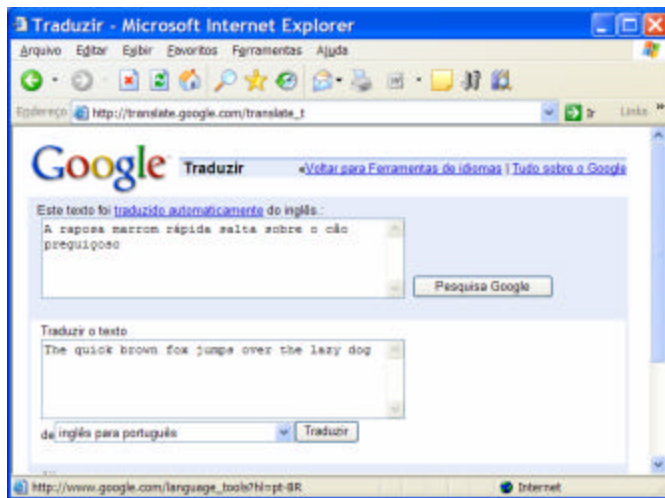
Traduzir - Microsoft Internet Explorer

Arquivo Editar Exibir Favoritos Ferramentas Ajuda

Endereço http://translate.google.com/translate_t

Ir Links

Google Traduzir «Voltar para Ferramentas de idiomas | Tudo sobre o Google

Este texto foi traduzido automaticamente do inglês :

A raposa marrom rápida salta sobre o cão preguiçoso

Pesquisa Google

Traduzir o texto

The quick brown fox jumps over the lazy dog

de inglês para português Traduzir

http://www.google.com/language_tools?hl=pt-BR

Internet